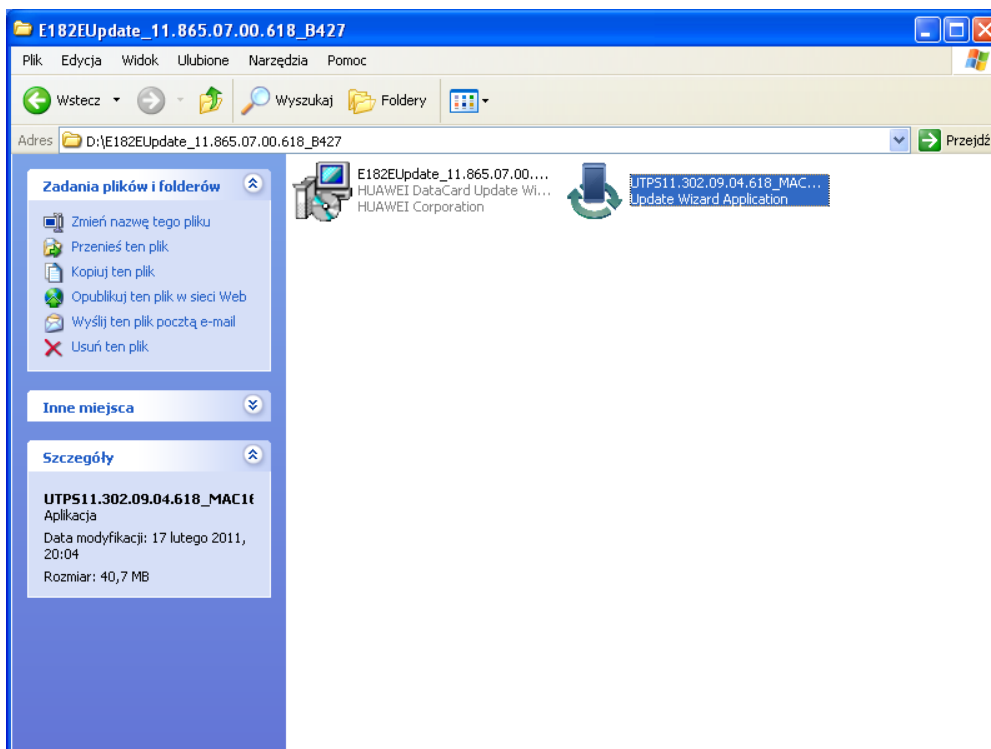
E182EUpdate_11.865.07.00.618_B427

Plik Edycja Widok Ulubione Narzędzia Pomoc

Wstecz Wyszukaj Foldery

Adres D:\E182EUpdate_11.865.07.00.618_B427

Przejdź

Zadania plików i folderów

Zmień nazwę tego pliku
Przenieś ten plik
Kopiuj ten plik
Opublikuj ten plik w sieci Web
Wyślij ten plik pocztą e-mail
Usuń ten plik

Inne miejsca

Szczegóły

UTPS11.302.09.04.618_MAC1
Aplikacja
Data modyfikacji: 17 lutego 2011, 20:04
Rozmiar: 40,7 MB

E182EUpdate_11.865.07.00....
HUAWEI DataCard Update Wi...
HUAWEI Corporation

UTPS11.302.09.04.618_MAC...
Update Wizard Application